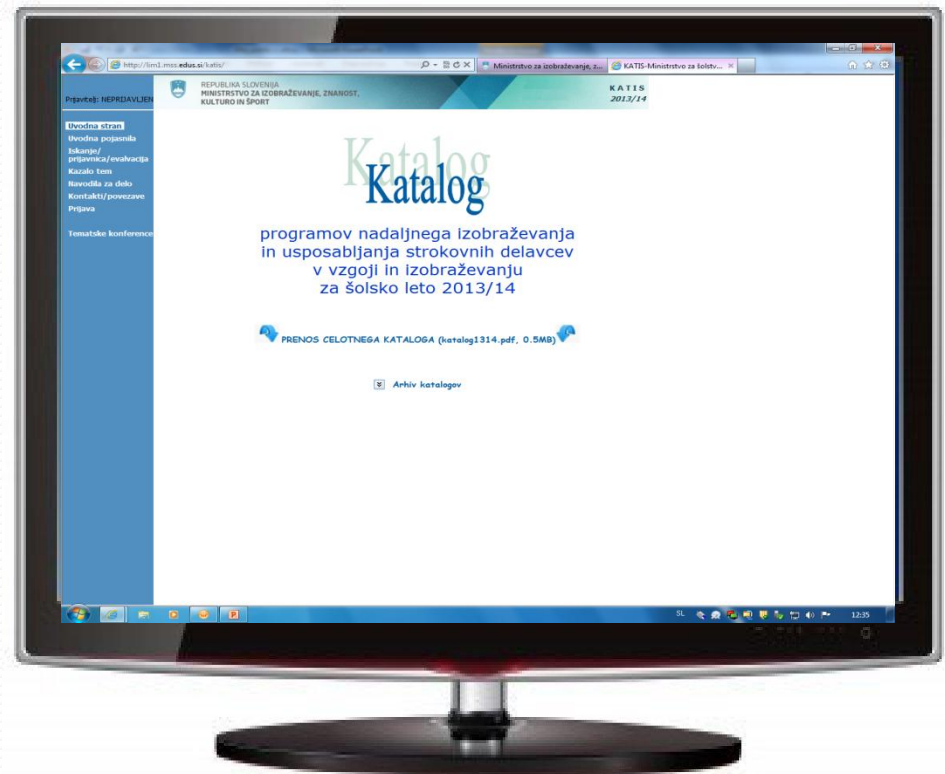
http://lim1.mss.edus.si/katis/

Ministrstvo za izobraževanje, z...

KATIS-Ministrstvo za šolstv...

REPUBLIKA SLOVENIJA
MINISTRSTVO ZA IZOBRAŽEVANJE, ZNANOST, KULTURO IN ŠPORT

KATIS
2013/14

Prijavitelj: NEPRIJAVLJEN

Uvodna stran
Uvodna pojasnila
Iskanje/ prijavnica/evalvacija
Kazalo tem
Navodila za delo
Kontakti/povezave
Prijava

Tematske konference

Katalog

Katalog

programov nadaljnega izobraževanja in usposabljanja strokovnih delavcev v vzgoji in izobraževanju za šolsko leto 2013/14

PRENOS CELOTNEGA KATALOGA (katalog1314.pdf, 0.5MB)

Arhiv katalogov

SL

12:35